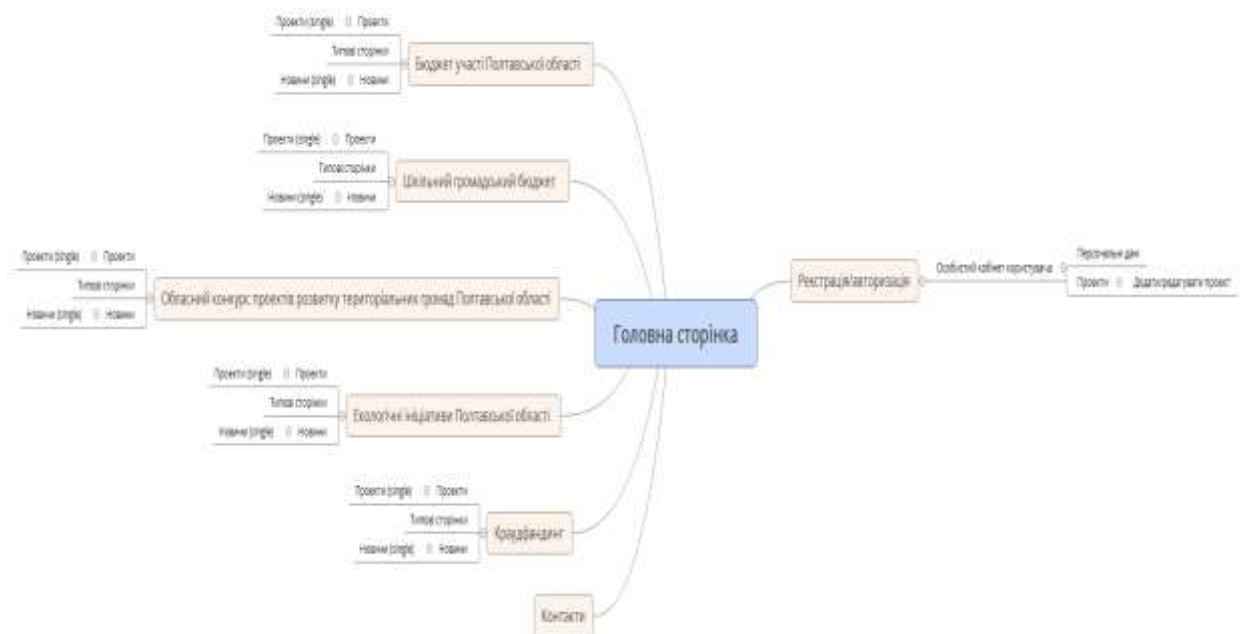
Проекти (single) Проекти
Типові сторінки
Новини (single) Новини
Бюджет участі Полтавської області

Проекти (single) Проекти
Типові сторінки
Новини (single) Новини
Шкільний громадський бюджет

Проекти (single) Проекти
Типові сторінки
Новини (single) Новини
Обласний конкурс проектів розвитку територіальних громад Полтавської області

Головна сторінка

Реєстрація/авторизація
Особистий кабінет користувача
Персональні дані
Проекти Додати/редагувати проект

Проекти (single) Проекти
Типові сторінки
Новини (single) Новини
Екологічні ініціативи Полтавської області

Проекти (single) Проекти
Типові сторінки
Новини (single) Новини
Краудфандинг

Контакти